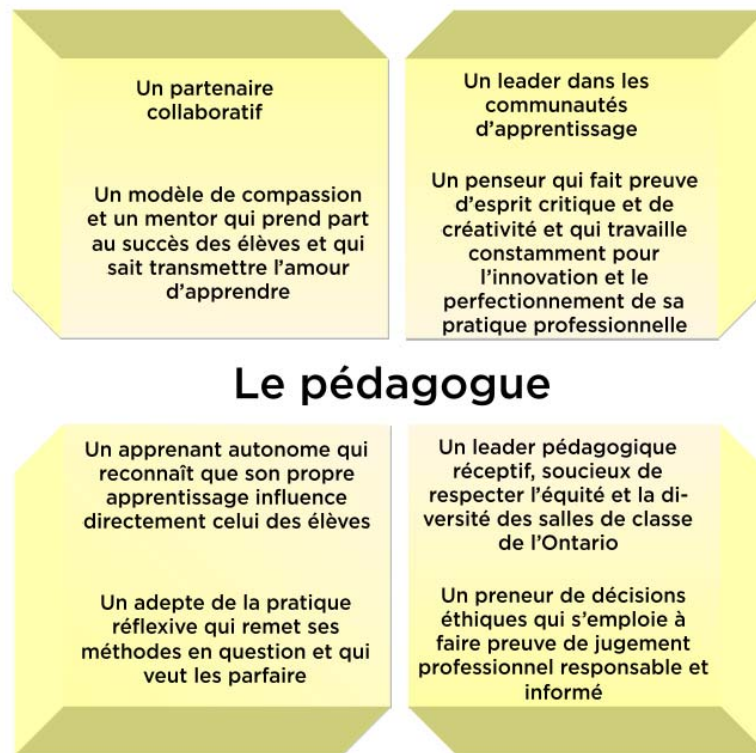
Un partenaire collaboratif

Un modèle de compassion et un mentor qui prend part au succès des élèves et qui sait transmettre l'amour d'apprendre

Un leader dans les communautés d'apprentissage

Un penseur qui fait preuve d'esprit critique et de créativité et qui travaille constamment pour l'innovation et le perfectionnement de sa pratique professionnelle

Le pédagogue

Un apprenant autonome qui reconnaît que son propre apprentissage influence directement celui des élèves

Un adepte de la pratique réflexive qui remet ses méthodes en question et qui veut les parfaire

Un leader pédagogique réceptif, soucieux de respecter l'équité et la diversité des salles de classe de l'Ontario

Un preneur de décisions éthiques qui s'emploie à faire preuve de jugement professionnel responsable et informé